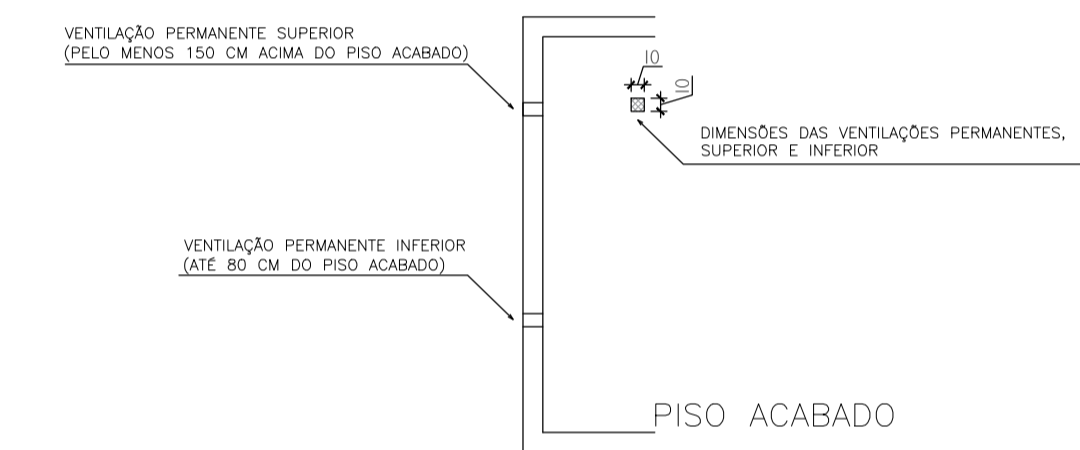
VENTILAÇÃO PERMANENTE SUPERIOR
(PELO MENOS 150 CM ACIMA DO PISO ACABADO)

10

10

DIMENSÕES DAS VENTILAÇÕES PERMANENTES, SUPERIOR E INFERIOR

VENTILAÇÃO PERMANENTE INFERIOR
(ATÉ 80 CM DO PISO ACABADO)

PISO ACABADO